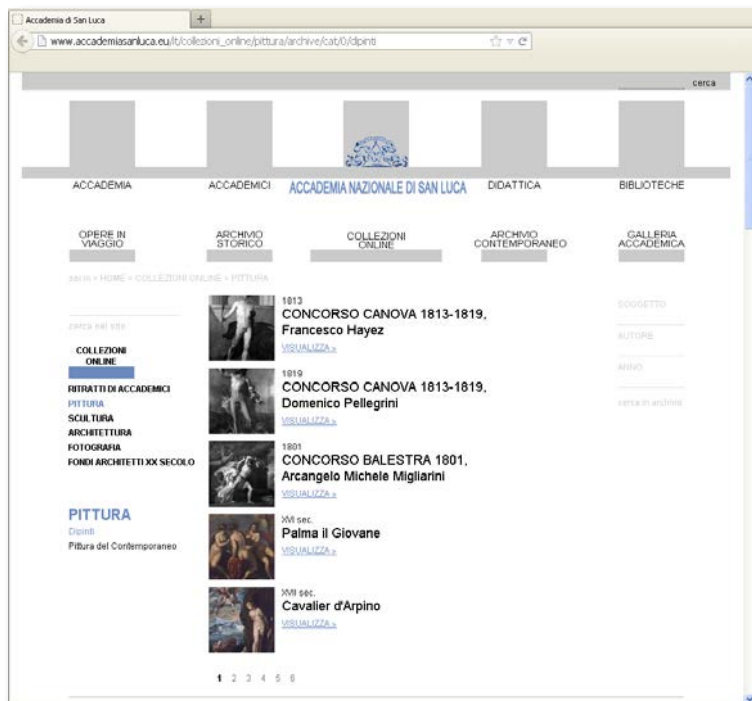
Accademia di San Luca
+
www.accademiasanluca.eu/it/collezioni_online/pittura/archive/cat/0/dipinti

cerca

ACCADEMIA
ACCADEMICI
ACCADEMIA NAZIONALE DI SAN LUCA
DIDATTICA
BIBLIOTECHE

OPERE IN VIAGGIO
ARCHIVIO STORICO
COLLEZIONI ONLINE
ARCHIVIO CONTEMPORANEO
GALLERIA ACCADEMICA

sei in » HOME » COLLEZIONI ONLINE » PITTURA

cerca nel sito

COLLEZIONI ONLINE

RITRATTI DI ACCADEMICI
PITTURA
SCULTURA
ARCHITETTURA
FOTOGRAFIA
FONDI ARCHITETTI XX SECOLO

PITTURA
Dipinti
Pittura del Contemporaneo

1813
CONCORSO CANOVA 1813-1819, Francesco Hayez
VISUALIZZA »

1819
CONCORSO CANOVA 1813-1819, Domenico Pellegrini
VISUALIZZA »

1801
CONCORSO BALESTRA 1801, Arcangelo Michele Migliarini
VISUALIZZA »

XVI sec.
Palma il Giovane
VISUALIZZA »

XVII sec.
Cavalier d'Arpino
VISUALIZZA »

1 2 3 4 5 6

SOGGETTO
AUTORE
ANNO
cerca in archivio